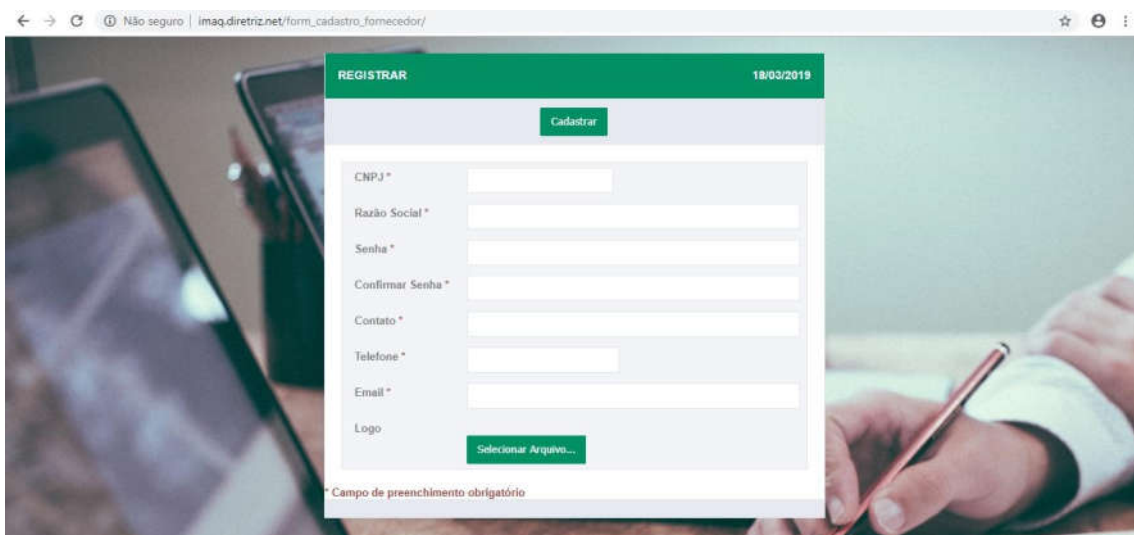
Não seguro | imaq.diretriz.net/form_cadastro_fornecedor/

REGISTRAR 18/03/2019

Cadastrar

CNPJ *

Razão Social *

Senha *

Confirmar Senha *

Contato *

Telefone *

Email *

Logo

Selecionar Arquivo...

* Campo de preenchimento obrigatório